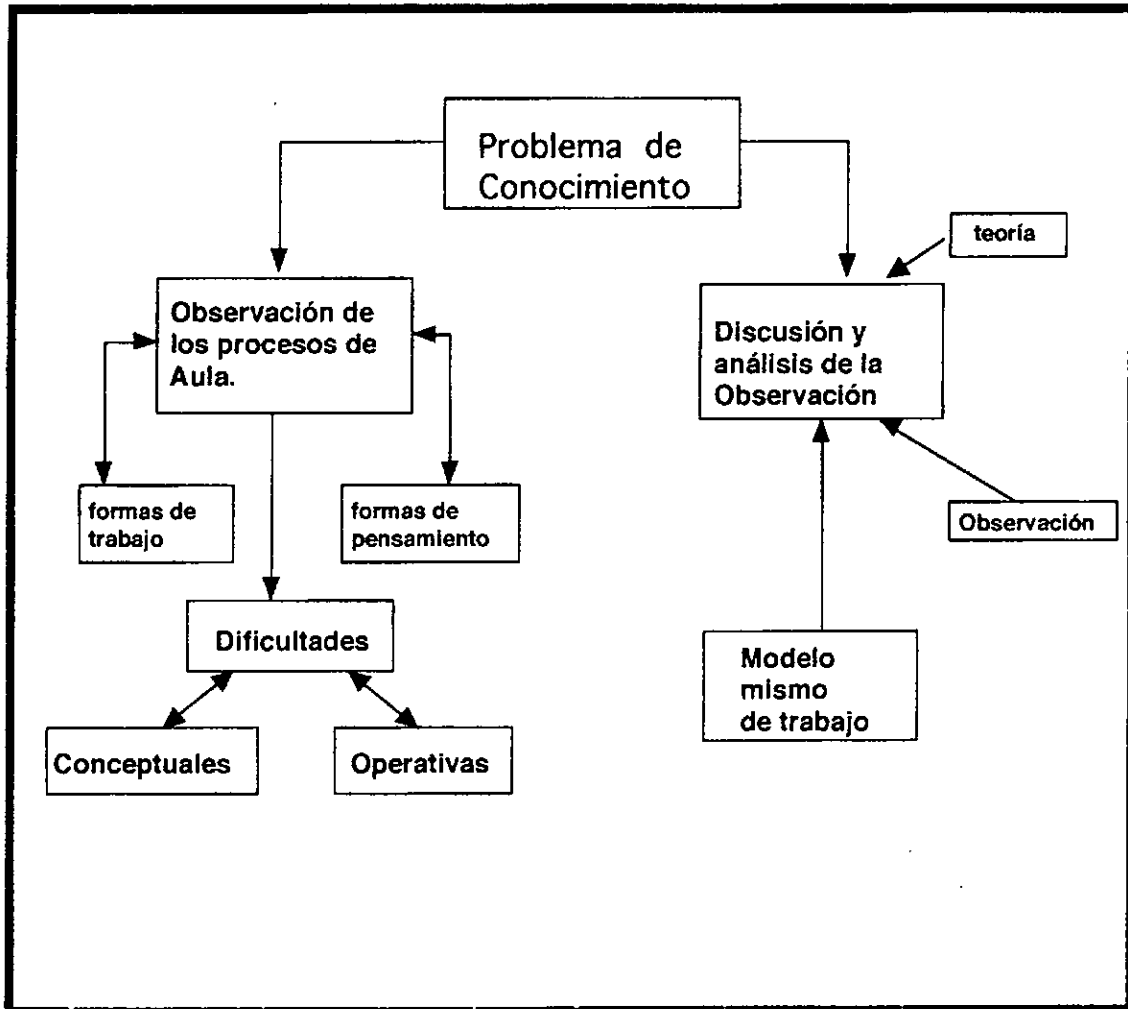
Problema de Conocimiento

Observación de los procesos de Aula.

formas de trabajo

formas de pensamiento

Dificultades

Conceptuales

Operativas

teoría

Discusión y análisis de la Observación

Observación

Modelo mismo de trabajo